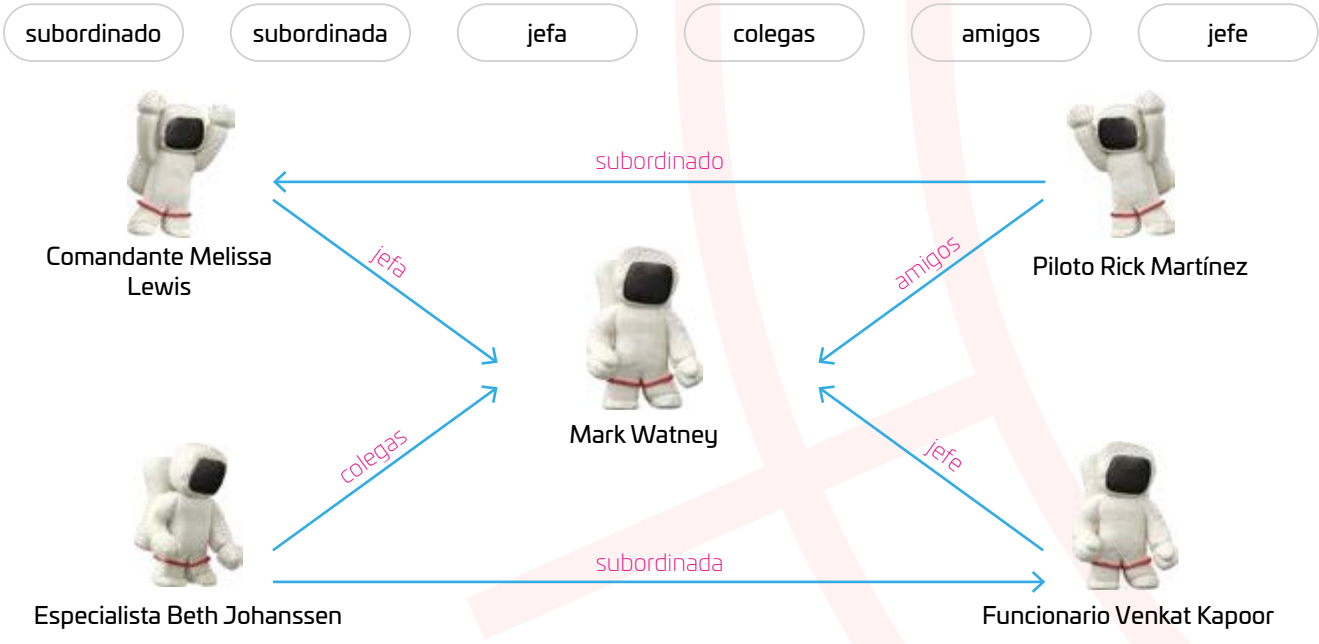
subordinado subordinada jefa colegas amigos jefe

subordinado

Comandante Melissa Lewis

jefa

amigos

Piloto Rick Martínez

Mark Watney

colegas

jefe

subordinada

Especialista Beth Johanssen

Funcionario Venkat Kapoor